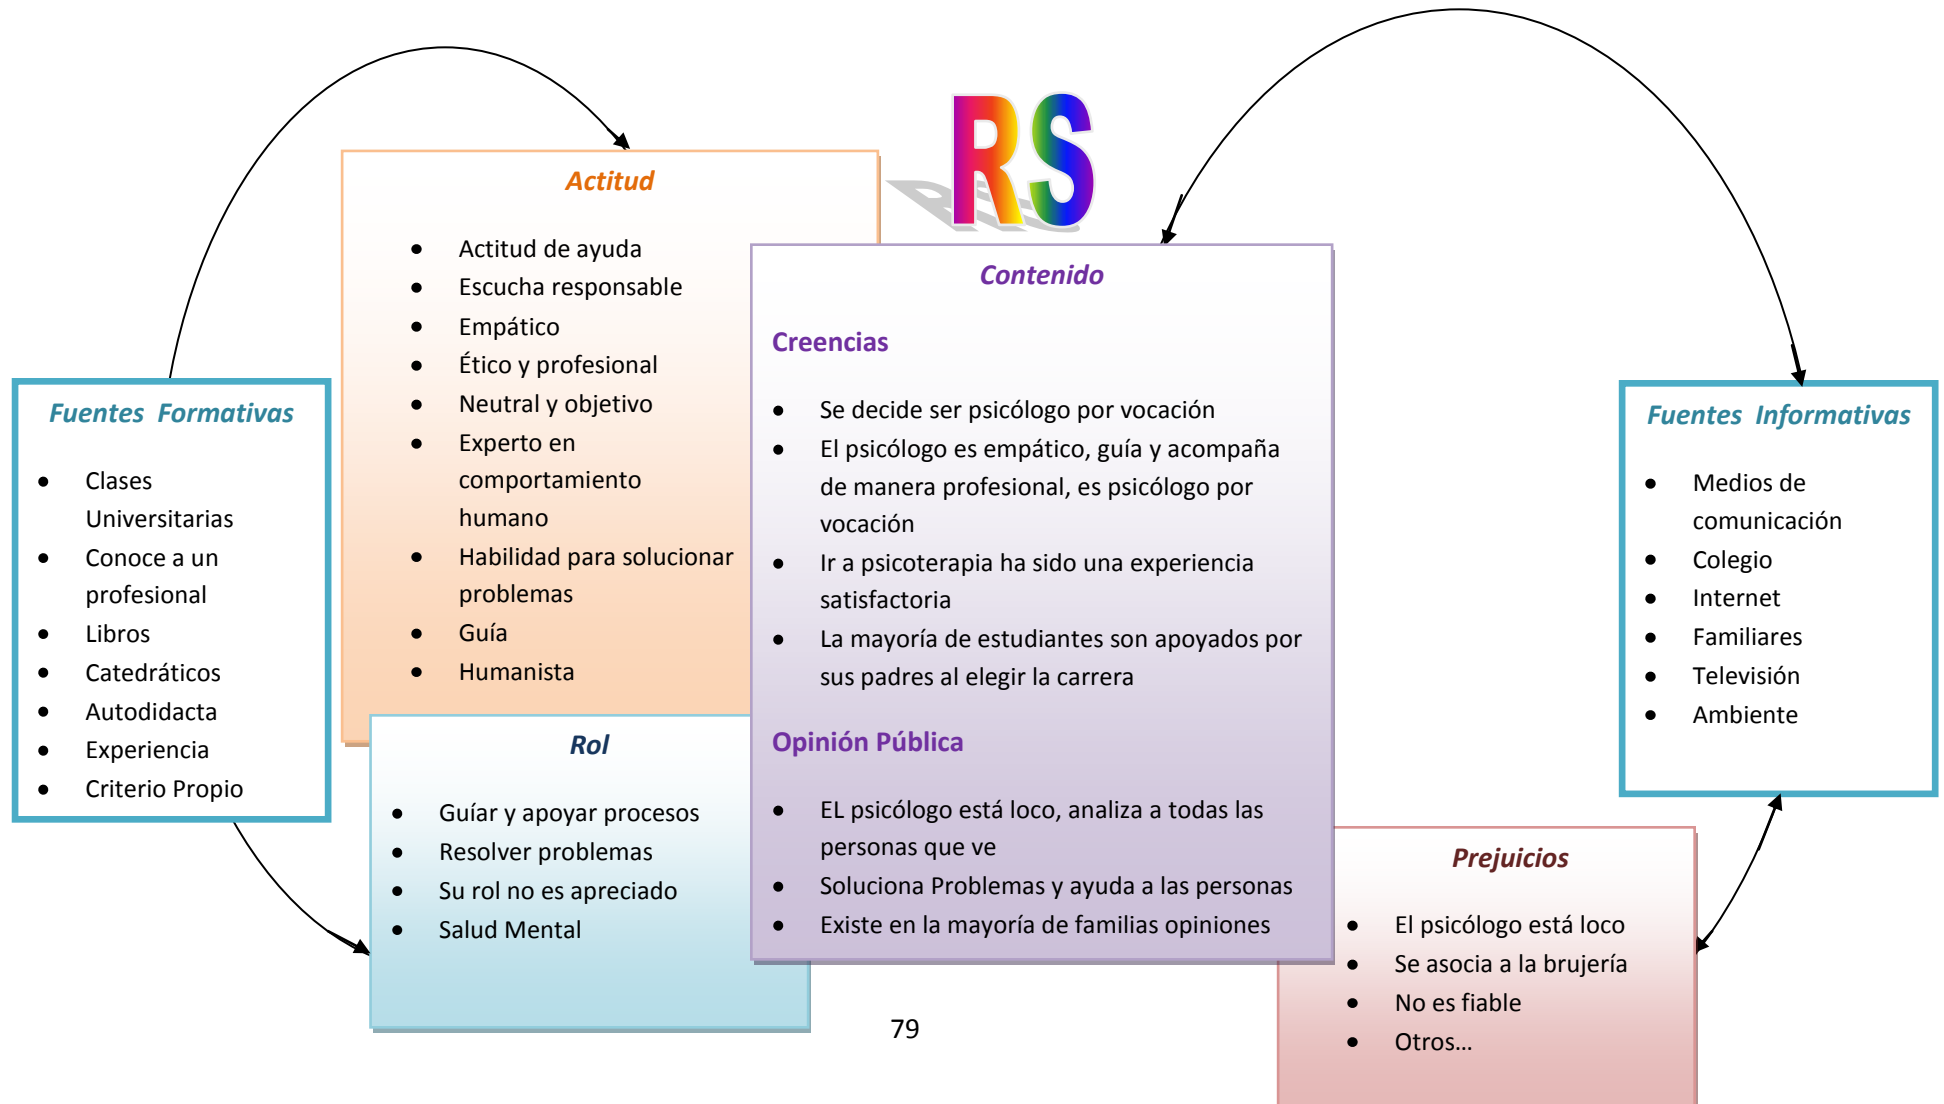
RS

Actitud

- Actitud de ayuda
- Escucha responsable
- Empático
- Ético y profesional
- Neutral y objetivo
- Experto en comportamiento humano
- Habilidad para solucionar problemas
- Guía
- Humanista

Fuentes Formativas

- Clases Universitarias
- Conoce a un profesional
- Libros
- Catedráticos
- Autodidacta
- Experiencia
- Criterio Propio

Contenido

Creencias

- Se decide ser psicólogo por vocación
- El psicólogo es empático, guía y acompaña de manera profesional, es psicólogo por vocación
- Ir a psicoterapia ha sido una experiencia satisfactoria
- La mayoría de estudiantes son apoyados por sus padres al elegir la carrera

Opinión Pública

- EL psicólogo está loco, analiza a todas las personas que ve
- Soluciona Problemas y ayuda a las personas
- Existe en la mayoría de familias opiniones

Fuentes Informativas

- Medios de comunicación
- Colegio
- Internet
- Familiares
- Televisión
- Ambiente

Rol

- Guíar y apoyar procesos
- Resolver problemas
- Su rol no es apreciado
- Salud Mental

Prejuicios

- El psicólogo está loco
- Se asocia a la brujería
- No es fiable
- Otros…

79